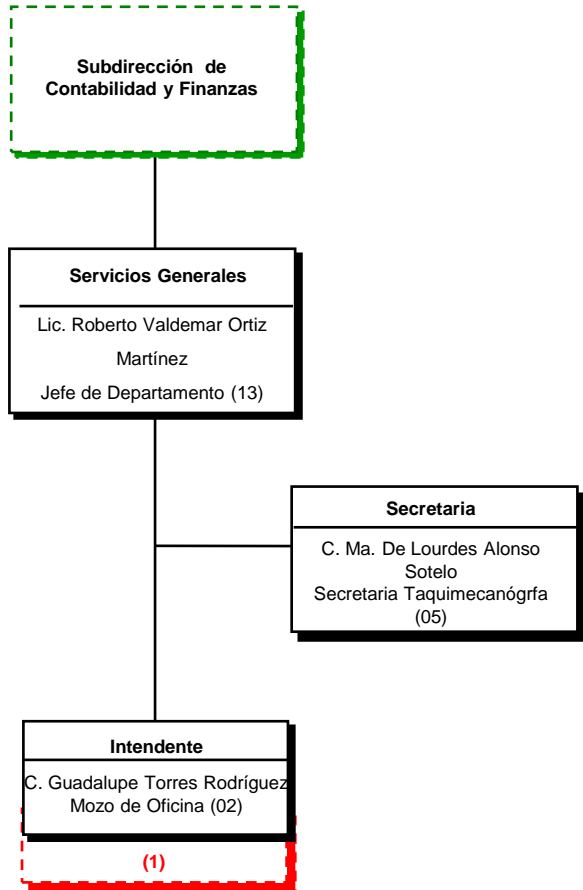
Subdirección de Contabilidad y Finanzas

Servicios Generales

Lic. Roberto Valdemar Ortiz Martínez
Jefe de Departamento (13)

Secretaria

C. Ma. De Lourdes Alonso Sotelo
Secretaria Taquimecanógrfa (05)

Intendente

C. Guadalupe Torres Rodríguez
Mozo de Oficina (02)

(1)